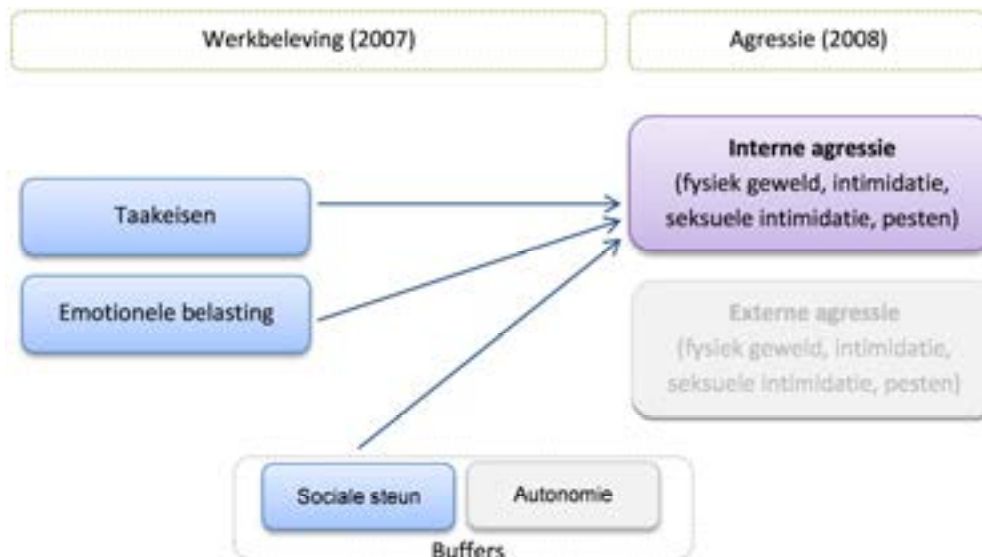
Werkbeleving (2007)

Agressie (2008)

Taakeisen

Emotionele belasting

Interne agressie
(fysiek geweld, intimidatie, seksuele intimidatie, pesten)

Externe agressie
(fysiek geweld, intimidatie, seksuele intimidatie, pesten)

Sociale steun

Autonomie

Buffers